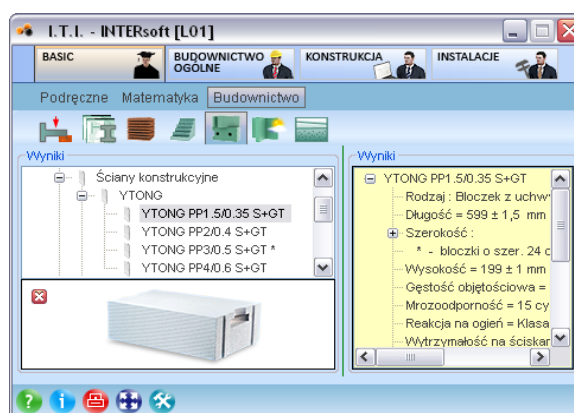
I.T.I. - INTERsoft [L01]

BASIC
BUDOWNICTWO OGOLNE
KONSTRUKCJA
INSTALACJE

Podręczne Matematyka Budownictwo

Wyniki
Ściany konstrukcyjne
YTONG
YTONG PP1.5/0.35 S+GT
YTONG PP2/0.4 S+GT
YTONG PP3/0.5 S+GT *
YTONG PP4/0.6 S+GT

Wyniki
YTONG PP1.5/0.35 S+GT
Rodzaj : Bloczek z uchw
Długość = 599 ± 1,5 mm
Szerokość :
* - bloczki o szer. 24 c
Wysokość = 199 ± 1 mm
Gęstość objętościowa =
Mrozoodporność = 15 cy
Reakcja na ogień = Klasa
Wytrzymałość na ściskar